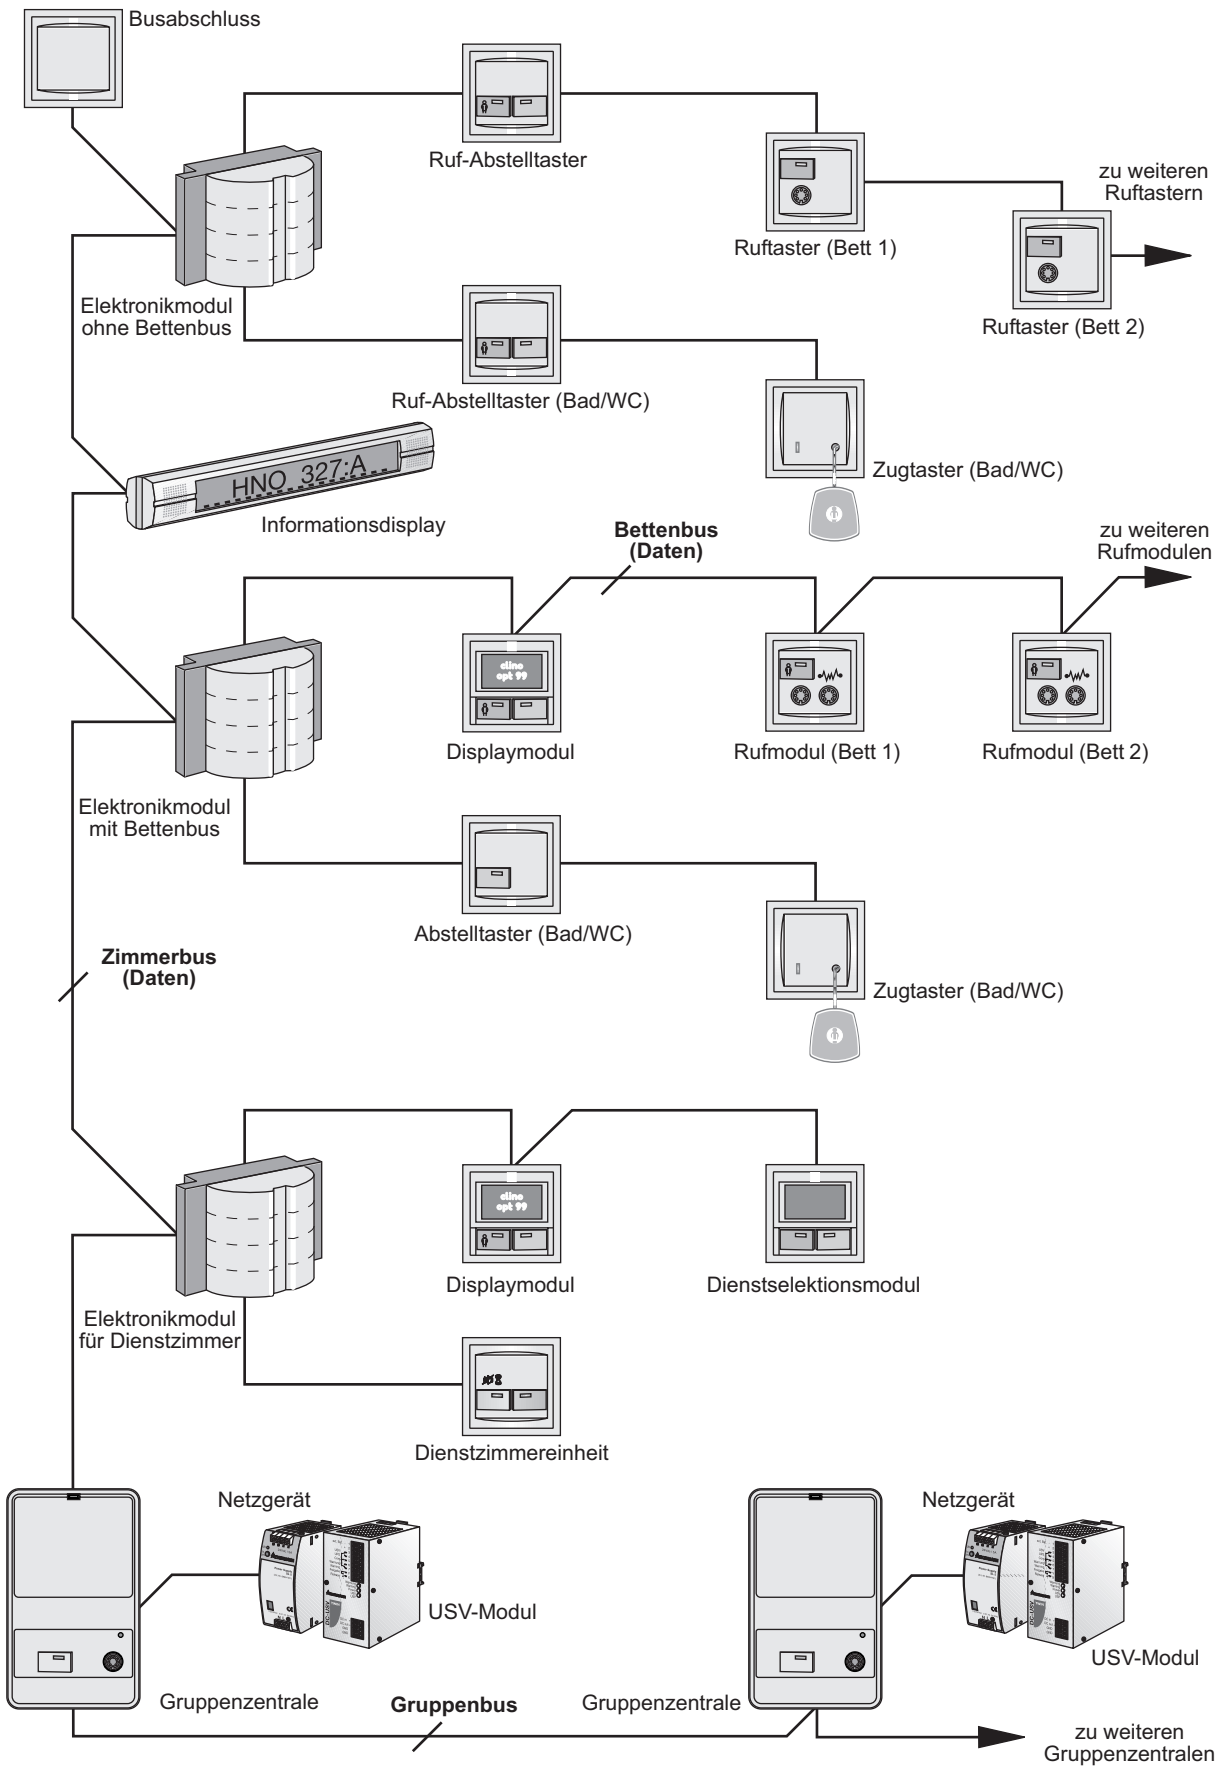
Busabschluss

Ruf-Abstelltaster

Ruftaster (Bett 1)

zu weiteren Ruftastern

Ruftaster (Bett 2)

Elektronikmodul ohne Bettenbus

Ruf-Abstelltaster (Bad/WC)

Zugtaster (Bad/WC)

HNO 327:A

Informationsdisplay

Bettenbus (Daten)

zu weiteren Rufmodulen

cline opt 99

Displaymodul

Rufmodul (Bett 1)

Rufmodul (Bett 2)

Elektronikmodul mit Bettenbus

Abstelltaster (Bad/WC)

Zimmerbus (Daten)

Zugtaster (Bad/WC)

cline opt 99

Displaymodul

Dienstselektionsmodul

Elektronikmodul für Dienstzimmer

Dienstzimmereinheit

Netzgerät

USV-Modul

Gruppenzentrale

Gruppenbus

Gruppenzentrale

Netzgerät

USV-Modul

zu weiteren Gruppenzentralen